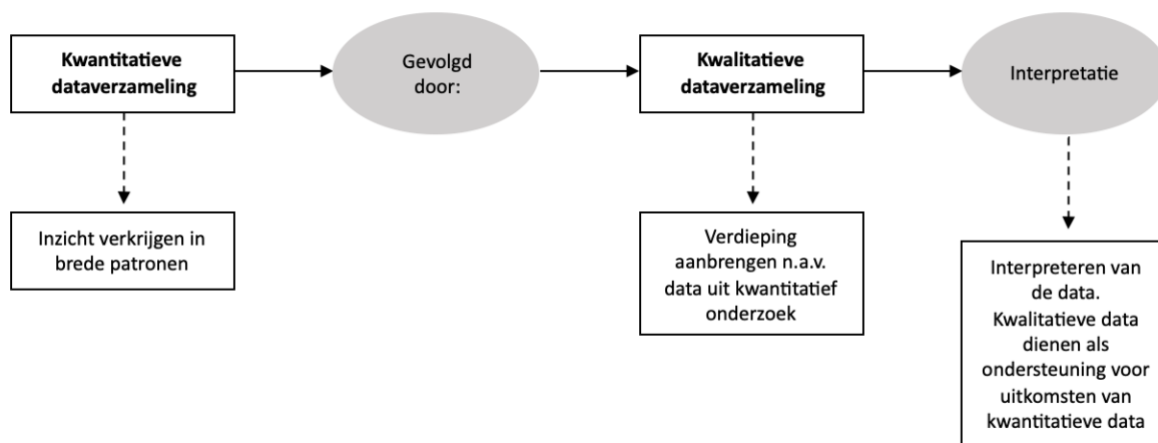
Kwantitatieve dataverzameling

Gevolgd door:

Kwalitatieve dataverzameling

Interpretatie

Inzicht verkrijgen in brede patronen

Verdieping aanbrengen n.a.v. data uit kwantitatief onderzoek

Interpreteren van de data. Kwalitatieve data dienen als ondersteuning voor uitkomsten van kwantitatieve data